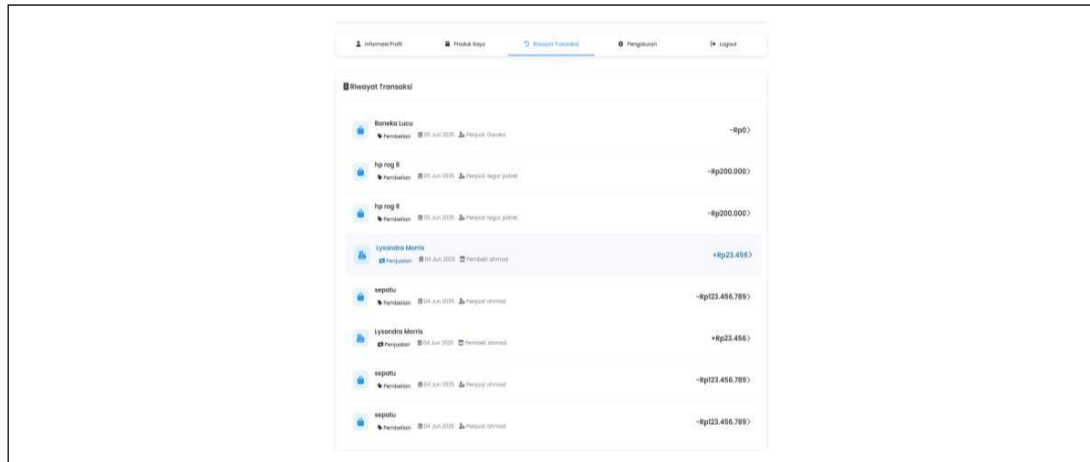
Informasi Profil  Produk Saya  Riwayat Transaksi  Pengaturan  Logout

Riwayat Transaksi

Boneka Lucu
Pembelian  05 Jun 2025  Penjual: Gondes
-Rp0

hp rog 8
Pembelian  05 Jun 2025  Penjual: tegar pahat
-Rp200.000

hp rog 8
Pembelian  05 Jun 2025  Penjual: tegar pahat
-Rp200.000

Lysandra Morris
Penjualan  04 Jun 2025  Pembeli: ahmad
+Rp23.456

sepatu
Pembelian  04 Jun 2025  Penjual: ahmad
-Rp123.456.789

Lysandra Morris
Penjualan  04 Jun 2025  Pembeli: ahmad
+Rp23.456

sepatu
Pembelian  04 Jun 2025  Penjual: ahmad
-Rp123.456.789

sepatu
Pembelian  04 Jun 2025  Penjual: ahmad
-Rp123.456.789